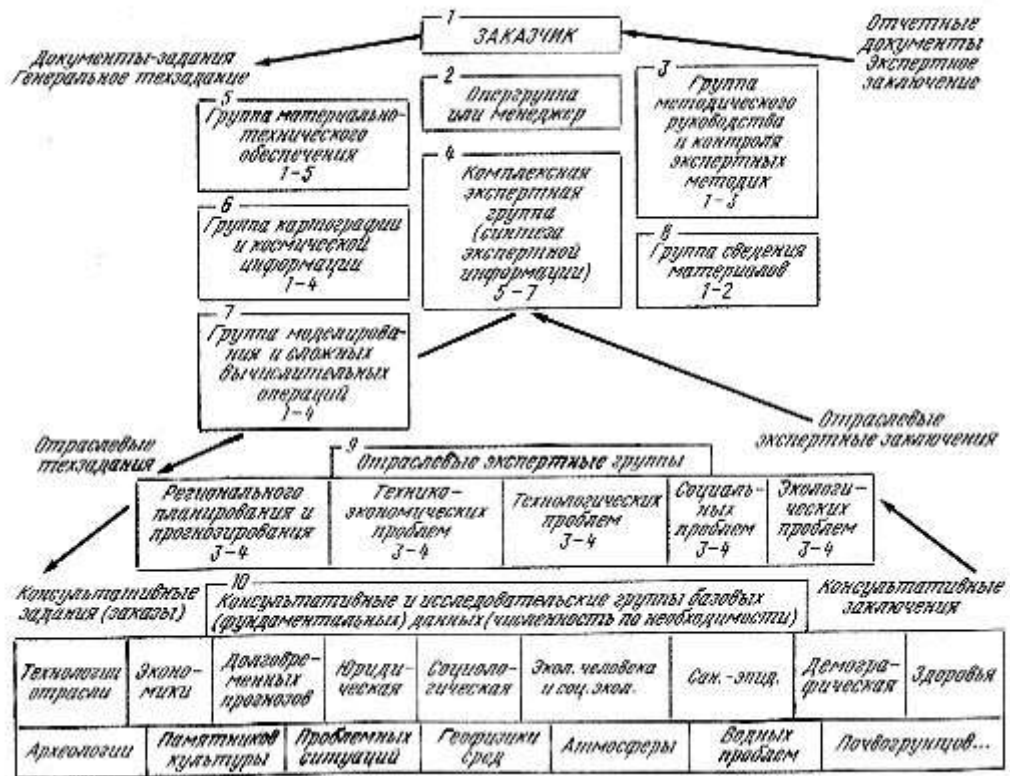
1
ЗАКАЗЧИК

Документы-задания
Генеральное техзадание

Отчетные документы
Экспертное заключение

2
Опергруппа или менеджер

3
Группа методического руководства и контроля экспертных методик
1–3

5
Группа материально-технического обеспечения
1–5

4
Комплексная экспертная группа (синтеза экспертной информации)
5–7

6
Группа картографии и космической информации
1–4

8
Группа сведения материалов
1–2

7
Группа моделирования и сложных вычислительных операций
1–4

Отраслевые экспертные заключения

Отраслевые техзадания

9
Отраслевые экспертные группы

| Регионального планирования и прогнозирования 3–4 | Технико-экономических проблем 3–4 | Технологических проблем 3–4 | Социальных проблем 3–4 | Экологических проблем 3–4 |
|---|---|---|---|---|

Консультативные задания (заказы)

Консультативные заключения

10
Консультативные и исследовательские группы базовых (фундаментальных) данных (численность по необходимости)

| Технологии отрасли | Экономики | Долговременных прогнозов | Юридическая | Социологическая | Экол. человека и соц. экол. | Сан.-эпид. | Демографическая | Здоровья |
|---|---|---|---|---|---|---|---|---|
| Археологии | Памятников культуры | Проблемных ситуаций | Геофизики сред | Атмосферы | Водных проблем | Почвогрунтов... | | |